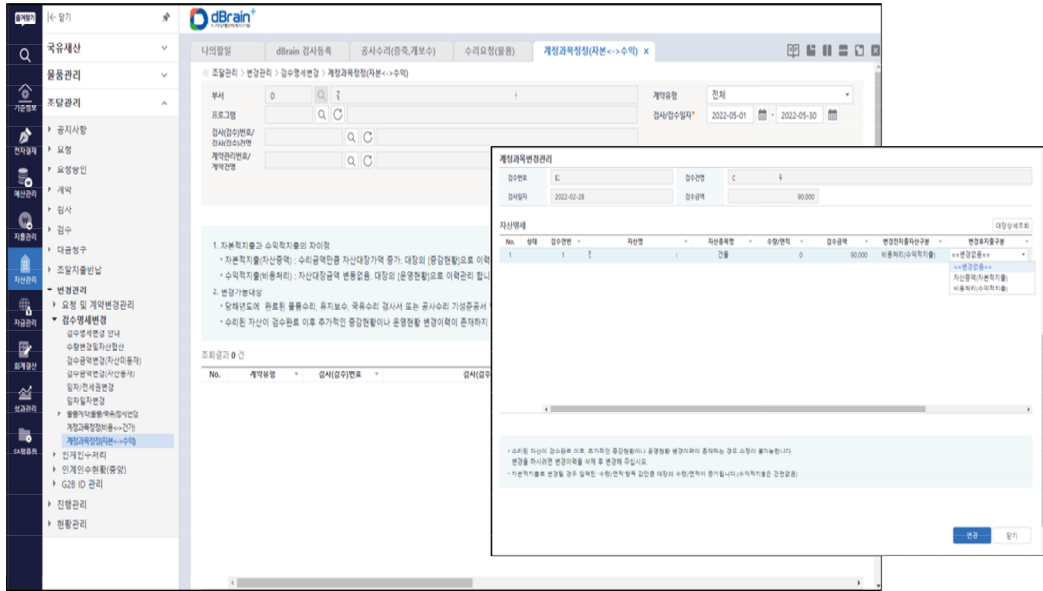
즐겨찾기
기준정보
전자결재
예산관리
자금관리
자산관리
자금관리
회계결산
성과관리
CA행통의

|← 닫기

국유재산
물품관리
조달관리
▸ 공지사항
▸ 요청
▸ 요청방인
▸ 계약
▸ 입찰
▸ 검수
▸ 대금청구
▸ 조달지출반납
▾ 변경관리
▸ 요청 및 계약변경관리
▾ 검수명세변경
검수명세변경 안내
수량변경및자산합산
검수금액변경(자산미동재)
검수금액변경(자산출재)
일자/전세원변경
일자일자변경
▸ 물품거래물품/목록/합계변경
계정과목정정(비용<->전기)
계정과목정정(자본<->수익)
▸ 인계인수처리
▸ 인계인수현황(중앙)
▸ G2B ID 관리
▸ 진행관리
▸ 현황관리

dBrain+

나의업무 | dBrain 검사등록 | 공사수리(증축,개보수) | 수리요청(물품) | 계정과목정정(자본<->수익) ×

조달관리 > 변경관리 > 검수명세변경 > 계정과목정정(자본<->수익)

부서 | 0
프로그램
검사(검수)번호/검사(검수)건명
계약관리번호/계약건명
계약유형 | 전체
검사/검수일자* | 2022-05-01 ~ 2022-05-30

1. 자본적지출과 수익적지출의 차이점
· 자본적지출(자산증액) : 수리금액만큼 자산대장가액 증가. 대장의 [증감현황]으로 이력
· 수익적지출(비용처리) : 자산대장금액 변동없음. 대장의 [운영현황]으로 이력관리 합니
2. 변경가능대상
· 당해년도에 완료된 물품수리, 유지보수, 목유수리 검사서 또는 공사수리 기성준공서
· 수리된 자산이 검수완료 이후 추가적인 증감현황이나 운영현황 변경이력이 존재하지

조회결과 0 건
| No. | 계약유형 | 검사(검수)번호 | 검사(검수 |

계정과목변경관리
검수번호 | E | 검수건명 | C
검사일자 | 2022-02-28 | 검수금액 | 90,000

자산명세
대장상세조회
| No. | 상태 | 검수연번 | 자산명 | 자산종목명 | 수량/면적 | 검수금액 | 변경전지출자산구분 | 변경후지출구분 |
|---|---|---|---|---|---|---|---|---|
| 1 | | 1 | | 건물 | 0 | 90,000 | 비용처리(수익적지출) | ==변경값== |

==변경값==
자산증액(자본적지출)
비용처리(수익적지출)

· 수리된 자산이 검수완료 이후, 추가적인 증감현황이나 운영현황 변경이력이 존재하는 경우 수정이 불가능합니다.
변경을 하시려면 변경이력을 삭제 후 변경해 주십시오.
· 자본적지출로 변경할 경우 입력된 수량/면적 항목 값만큼 대장의 수량/면적이 증가합니다.(수익적지출은 관련없음)

변경 | 닫기